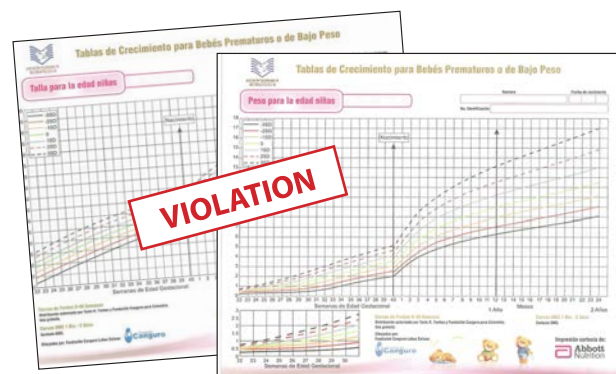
Tablas de Crecimiento para Bebés Prematuros o de Bajo Peso

Talla para la edad niñas

Nacimiento

Semanas de Edad Gestacional

Canguro

Tablas de Crecimiento para Bebés Prematuros o de Bajo Peso

Peso para la edad niñas

Nombre

Fecha de nacimiento

No. Identificación

Nacimiento

Semanas de Edad Gestacional

1 Año

Meses

2 Años

Semanas de Edad Gestacional

Canguro

Impresión cortesía de:

Abbott Nutrition

VIOLATION